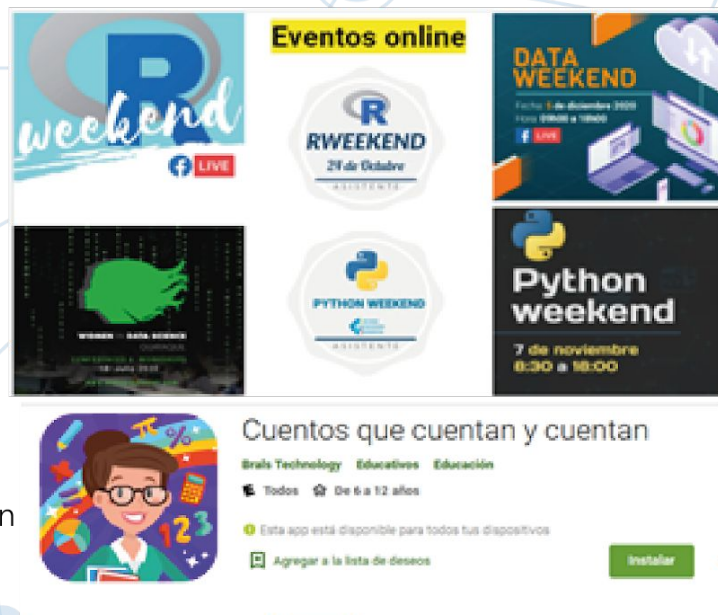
R weekend
LIVE

Eventos online

R
RWEEKEND
24 de Octubre
ASISTENTE

DATA WEEKEND
Fecha: 5 de diciembre 2020
Hora: 09h00 a 18h00
LIVE

WOMEN IN DATA SCIENCE
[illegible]

PYTHON WEEKEND
ASISTENTE

Python weekend
7 de noviembre
8:30 a 18:00

Cuentos que cuentan y cuentan
Brais Technology Educativos Educación
Todos De 6 a 12 años
Esta app está disponible para todos tus dispositivos
Agregar a la lista de deseos
Instalar

n